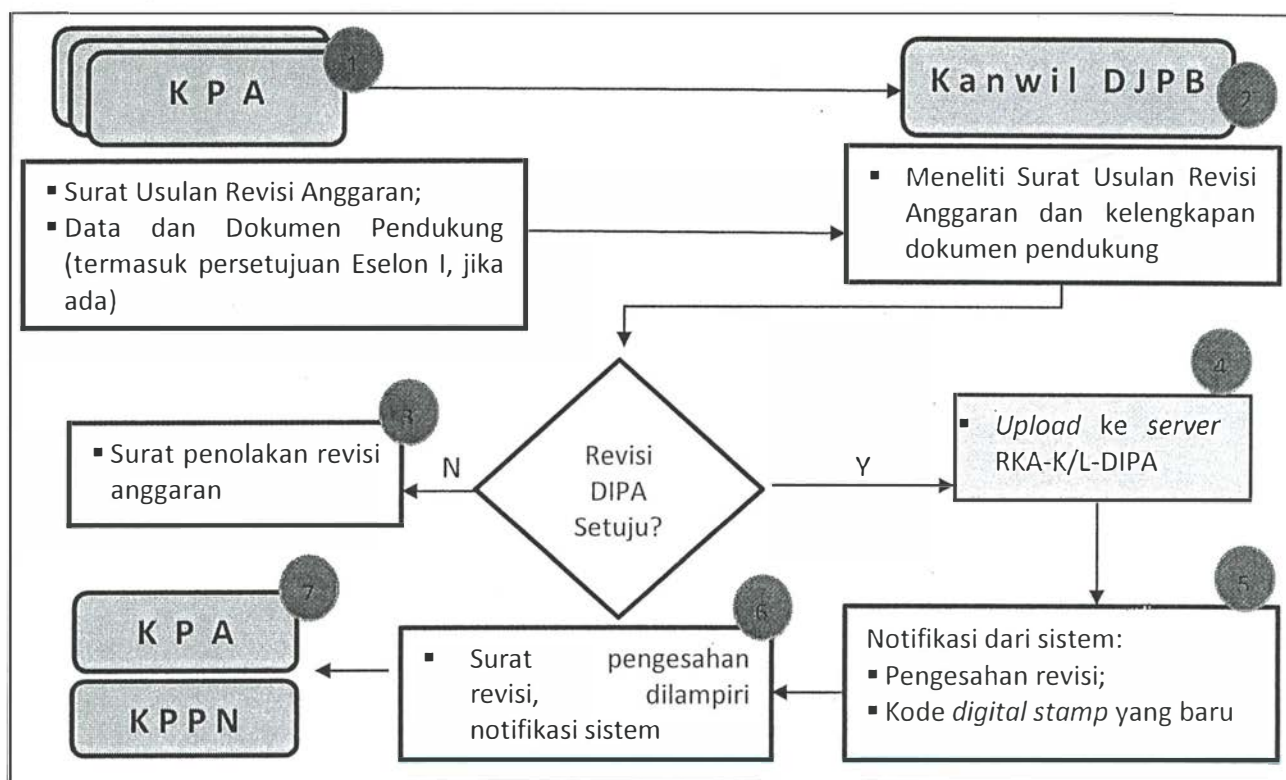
1
K P A

Kanwil DJPB
2

▪ Surat Usulan Revisi Anggaran;
▪ Data dan Dokumen Pendukung (termasuk persetujuan Eselon I, jika ada)

▪ Meneliti Surat Usulan Revisi Anggaran dan kelengkapan dokumen pendukung

3
▪ Surat penolakan revisi anggaran

N

Revisi DIPA Setuju?

Y

4
▪ *Upload* ke *server* RKA-K/L-DIPA

7
K P A

KPPN

6
▪ Surat pengesahan revisi, dilampiri notifikasi sistem

5
Notifikasi dari sistem:
▪ Pengesahan revisi;
▪ Kode *digital stamp* yang baru